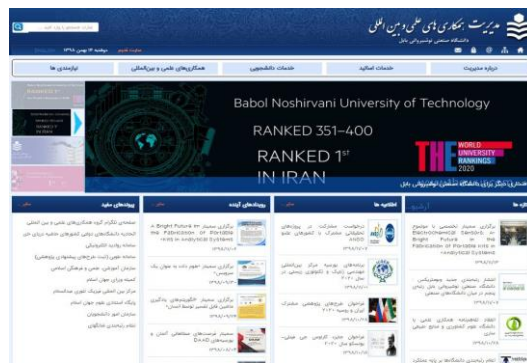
مدیریت همکاری های علمی و بین المللی
دانشگاه صنعتی نوشیروانی بابل

دوشنبه ۱۶ بهمن ۱۳۹۸

درباره مدیریت
خدمات اساتید
خدمات دانشجویی
همکاری های علمی و بین المللی
تازه‌ترین ها

Babol Noshirvani University of Technology
RANKED 351–400
RANKED 1st IN IRAN
THE WORLD UNIVERSITY RANKINGS 2020

اطلاعیه ها
رویدادهای آینده
پیوندهای مفید

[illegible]